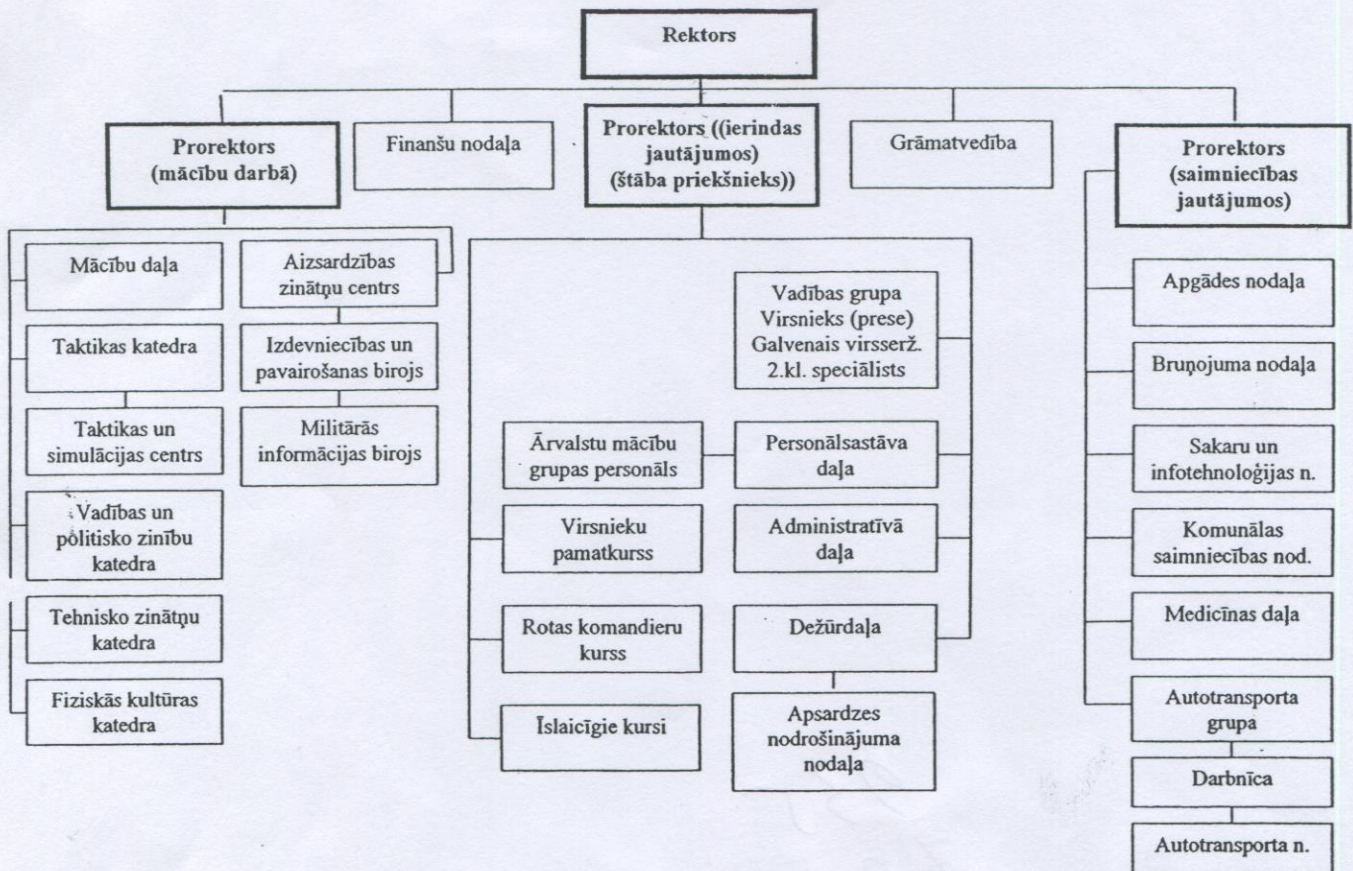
Rektors

Prorektors (mācību darbā)

Finanšu nodaļa

Prorektors ((ierindas jautājumos) (štāba priekšnieks))

Grāmatvedība

Prorektors (saimniecības jautājumos)

Mācību daļa

Aizsardzības zinātņu centrs

Taktikas katedra

Izdevniecības un pavairošanas birojs

Taktikas un simulācijas centrs

Militārās informācijas birojs

Vadības un politisko zinību katedra

Tehnisko zinātņu katedra

Fiziskās kultūras katedra

Vadības grupa Virsnieks (prese) Galvenais virsserž. 2.kl. speciālists

Ārvalstu mācību grupas personāls

Personālsastāva daļa

Virsnieku pamatkurss

Administratīvā daļa

Rotas komandieru kurss

Dežūrdaļa

Īslaicīgie kursi

Apsardzes nodrošinājuma nodaļa

Apgādes nodaļa

Bruņojuma nodaļa

Sakaru un infotehnoloģijas n.

Komunālas saimniecības nod.

Medicīnas daļa

Autotransporta grupa

Darbnīca

Autotransporta n.